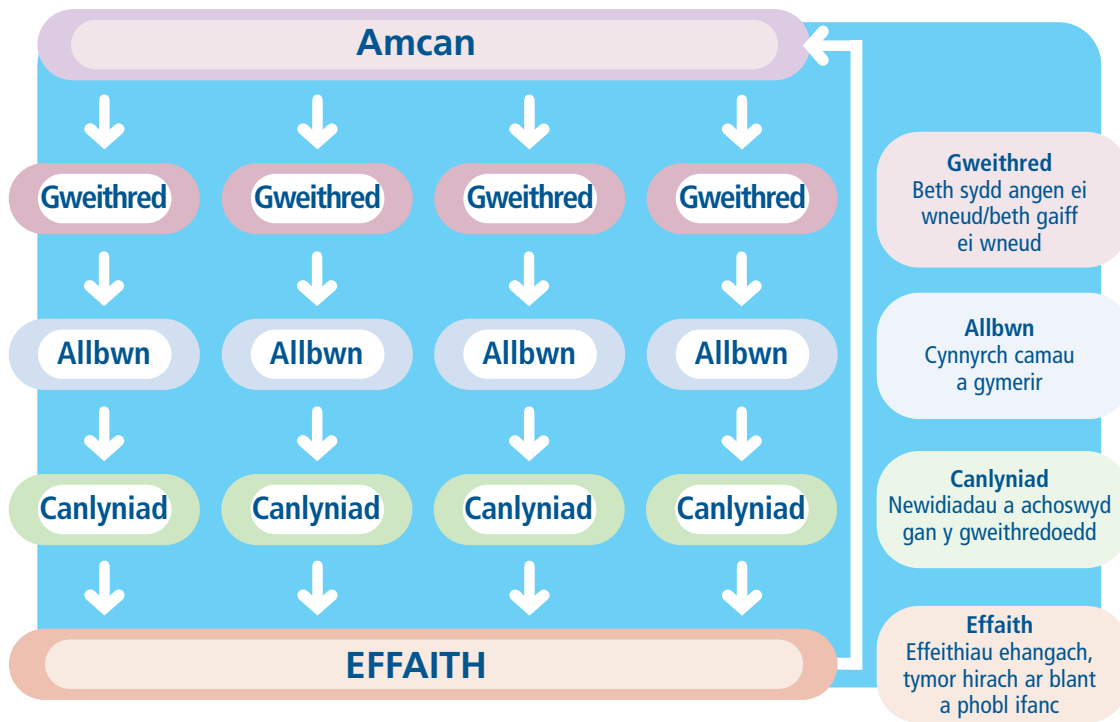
Amcan

Gweithred Gweithred Gweithred Gweithred

Allbwn Allbwn Allbwn Allbwn

Canlyniad Canlyniad Canlyniad Canlyniad

EFFAITH

**Gweithred**
Beth sydd angen ei wneud/beth gaiff ei wneud

**Allbwn**
Cynnyrch camau a gymerir

**Canlyniad**
Newidiadau a achoswyd gan y gweithredoedd

**Effaith**
Effeithiau ehangach, tymor hirach ar blant a phobl ifanc